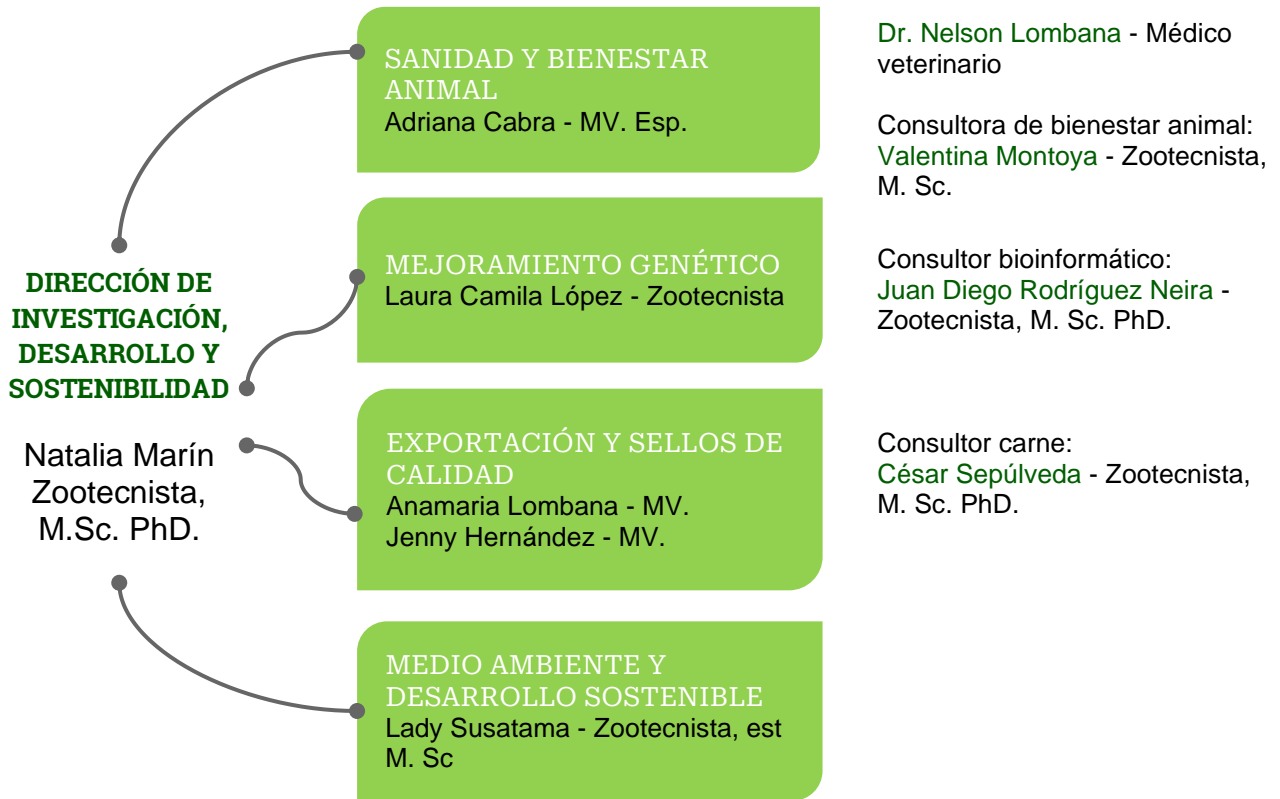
DIRECCIÓN DE INVESTIGACIÓN, DESARROLLO Y SOSTENIBILIDAD

Natalia Marín
Zootecnista,
M.Sc. PhD.

SANIDAD Y BIENESTAR ANIMAL
Adriana Cabra - MV. Esp.

MEJORAMIENTO GENÉTICO
Laura Camila López - Zootecnista

EXPORTACIÓN Y SELLOS DE CALIDAD
Anamaria Lombana - MV.
Jenny Hernández - MV.

MEDIO AMBIENTE Y DESARROLLO SOSTENIBLE
Lady Susatama - Zootecnista, est M. Sc

Dr. Nelson Lombana - Médico veterinario

Consultora de bienestar animal: Valentina Montoya - Zootecnista, M. Sc.

Consultor bioinformático: Juan Diego Rodríguez Neira - Zootecnista, M. Sc. PhD.

Consultor carne: César Sepúlveda - Zootecnista, M. Sc. PhD.